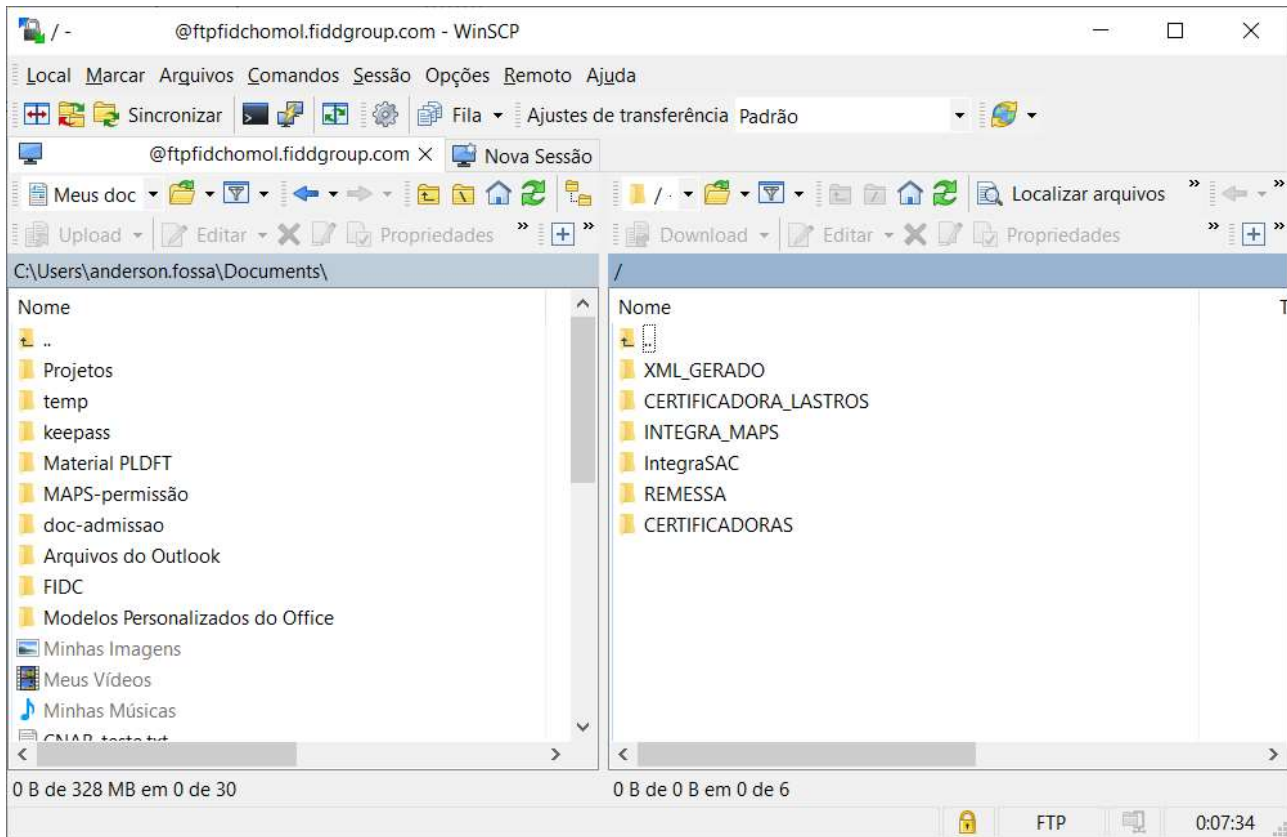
/ - @ftpfidchomol.fiddgroup.com - WinSCP

Local Marcar Arquivos Comandos Sessão Opções Remoto Ajuda

Sincronizar Fila Ajustes de transferência Padrão

@ftpfidchomol.fiddgroup.com × Nova Sessão

Meus doc / Localizar arquivos

Upload Editar Propriedades Download Editar Propriedades

C:\Users\anderson.fossa\Documents\

Nome
..
Projetos
temp
keepass
Material PLDFT
MAPS-permissão
doc-admissao
Arquivos do Outlook
FIDC
Modelos Personalizados do Office
Minhas Imagens
Meus Vídeos
Minhas Músicas
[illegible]

/

Nome
..
XML_GERADO
CERTIFICADORA_LASTROS
INTEGRA_MAPS
IntegraSAC
REMESSA
CERTIFICADORAS

0 B de 328 MB em 0 de 30

0 B de 0 B em 0 de 6

FTP 0:07:34